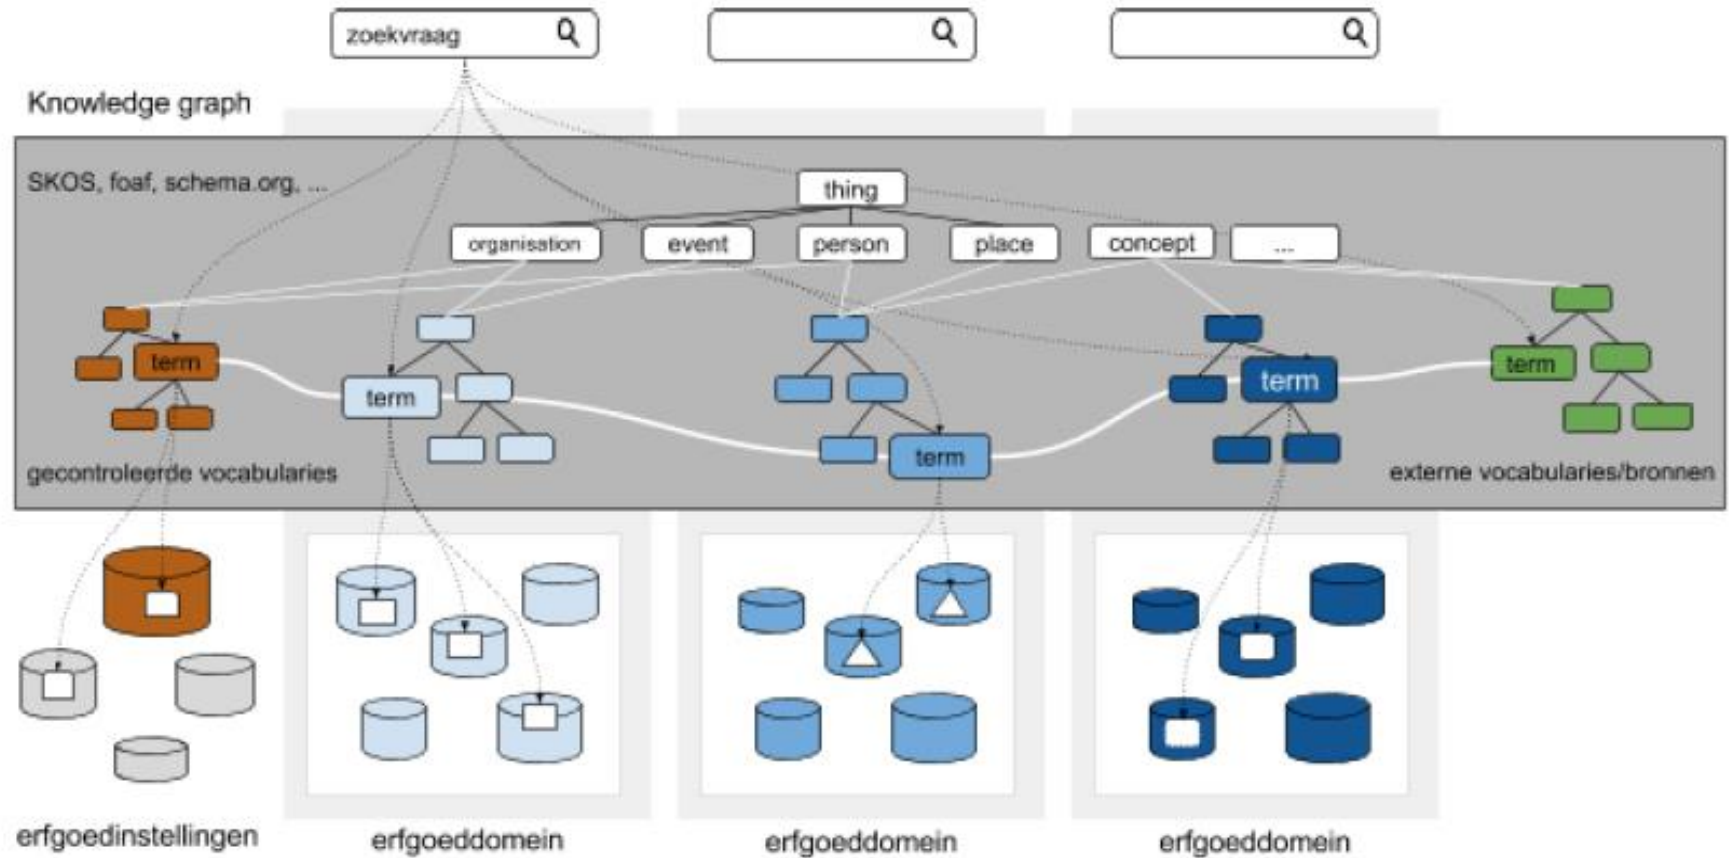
zoekvraag

Knowledge graph

SKOS, foaf, schema.org, ...

thing

organisation

event

person

place

concept

...

term

term

term

term

term

gecontroleerde vocabularies

externe vocabularies/bronnen

erfgoedinstellingen

erfgoeddomein

erfgoeddomein

erfgoeddomein